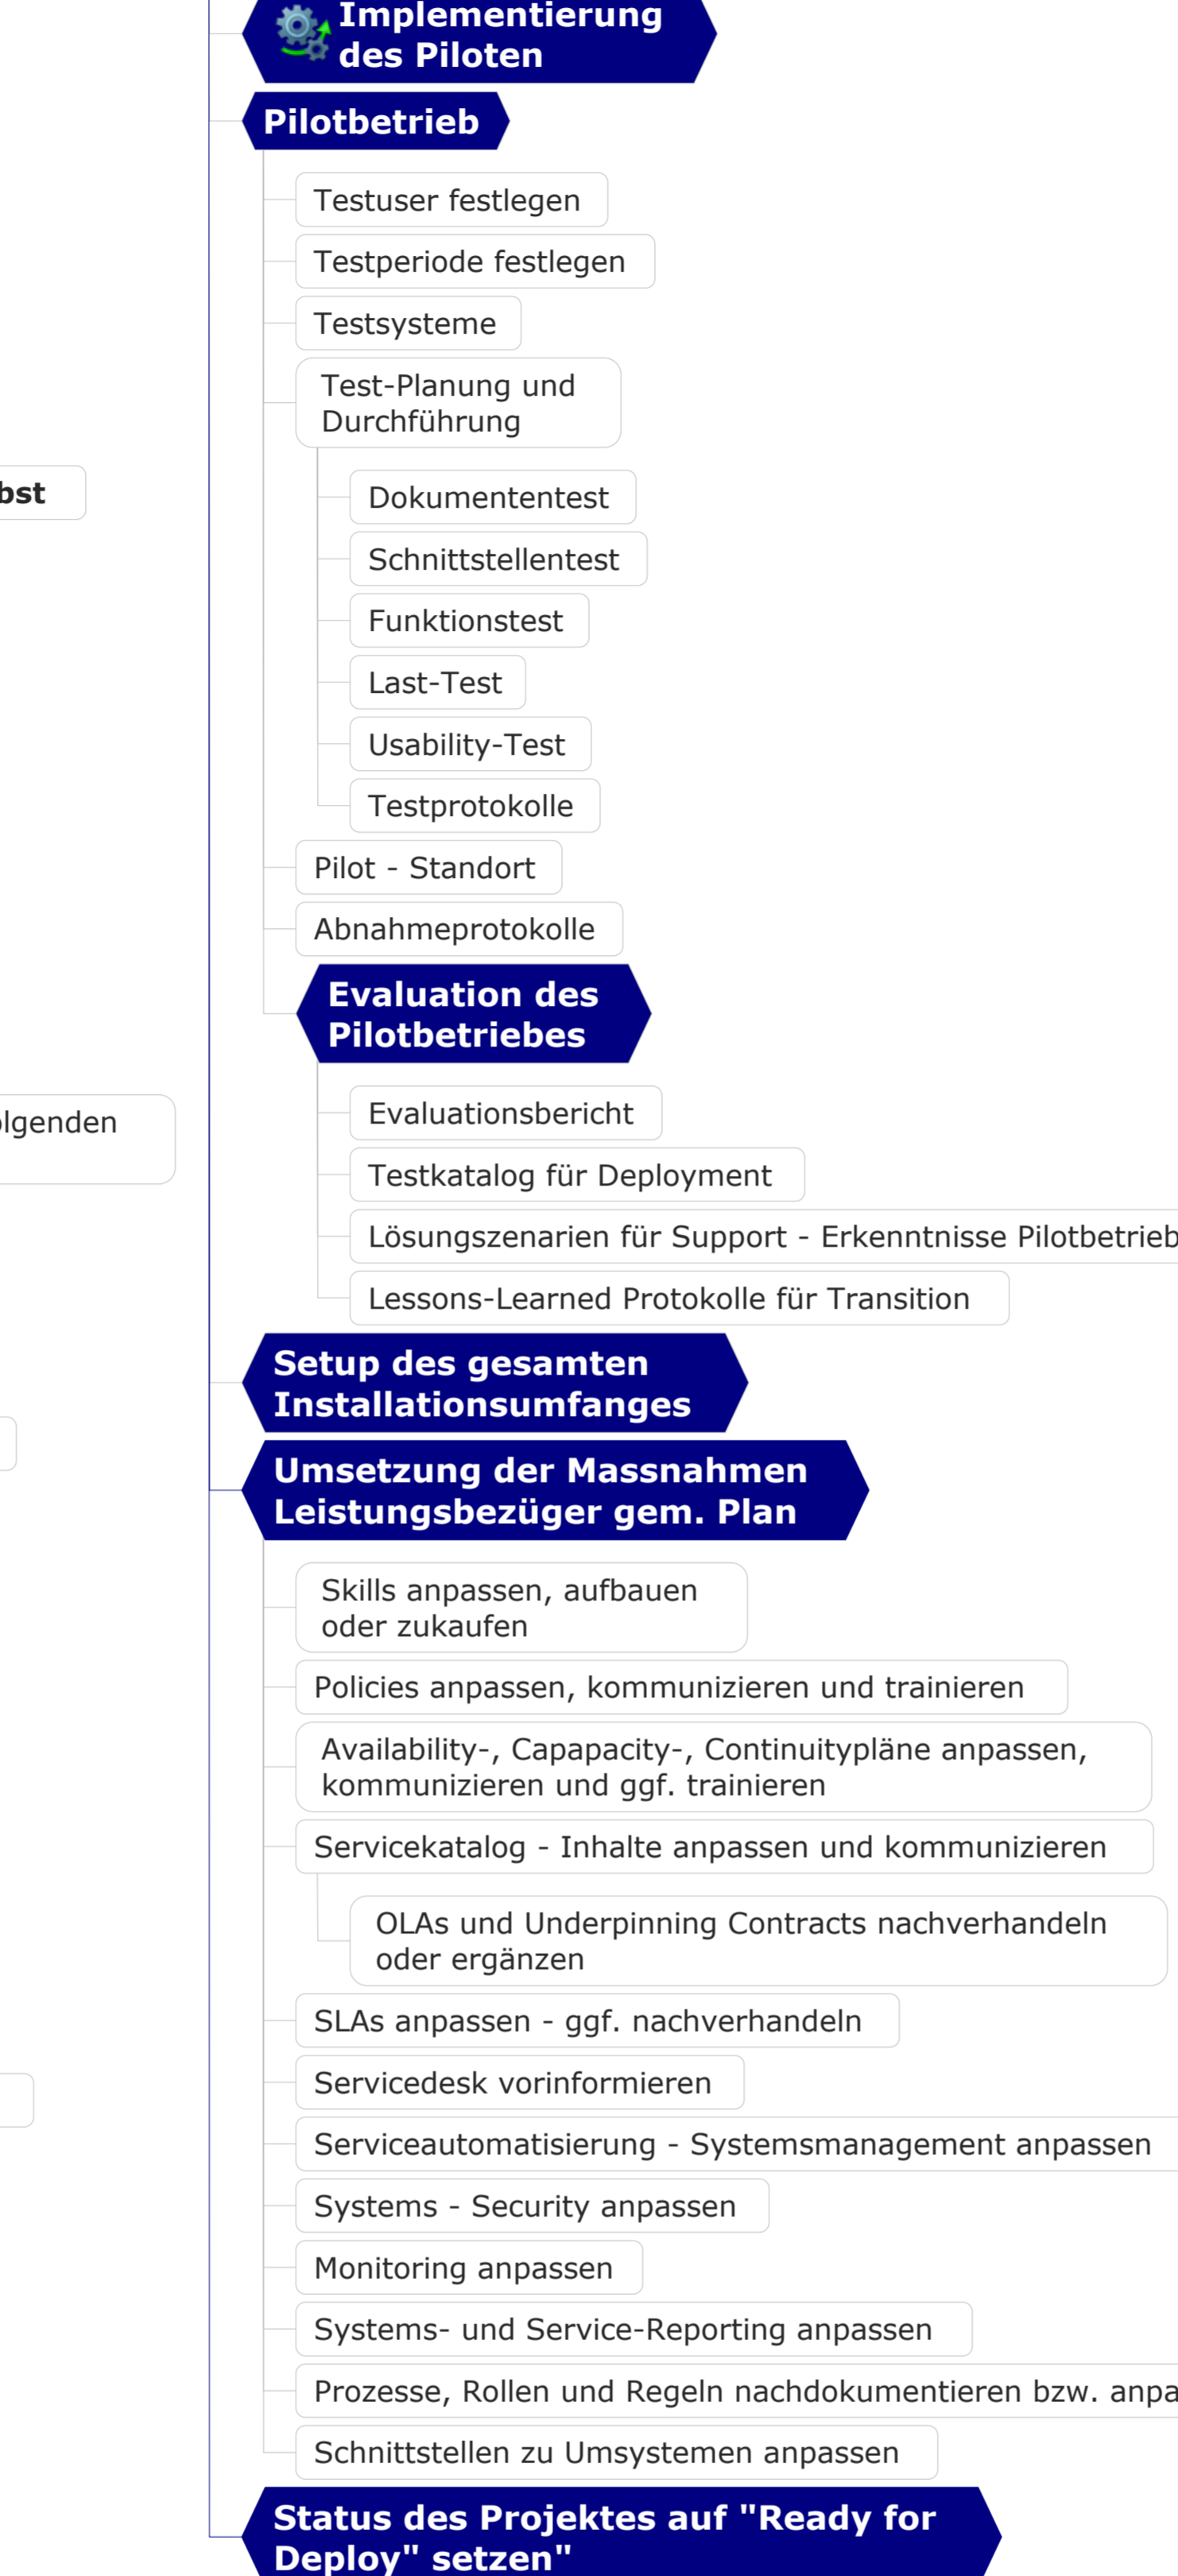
Implementierung des Piloten

Pilotbetrieb

Testuser festlegen

Testperiode festlegen

Testsysteme

Test-Planung und Durchführung

bst

Dokumententest

Schnittstellentest

Funktionstest

Last-Test

Usability-Test

Testprotokolle

Pilot - Standort

Abnahmeprotokolle

Evaluation des Pilotbetriebes

lgenden

Evaluationsbericht

Testkatalog für Deployment

Lösungszenarien für Support - Erkenntnisse Pilotbetrieb

Lessons-Learned Protokolle für Transition

Setup des gesamten Installationsumfanges

Umsetzung der Massnahmen Leistungsbezüger gem. Plan

Skills anpassen, aufbauen oder zukaufen

Policies anpassen, kommunizieren und trainieren

Availability-, Capapacity-, Continuitypläne anpassen, kommunizieren und ggf. trainieren

Servicekatalog - Inhalte anpassen und kommunizieren

OLAs und Underpinning Contracts nachverhandeln oder ergänzen

SLAs anpassen - ggf. nachverhandeln

Servicedesk vorinformieren

Serviceautomatisierung - Systemsmanagement anpassen

Systems - Security anpassen

Monitoring anpassen

Systems- und Service-Reporting anpassen

Prozesse, Rollen und Regeln nachdokumentieren bzw. anpa

Schnittstellen zu Umsystemen anpassen

Status des Projektes auf "Ready for Deploy" setzen"